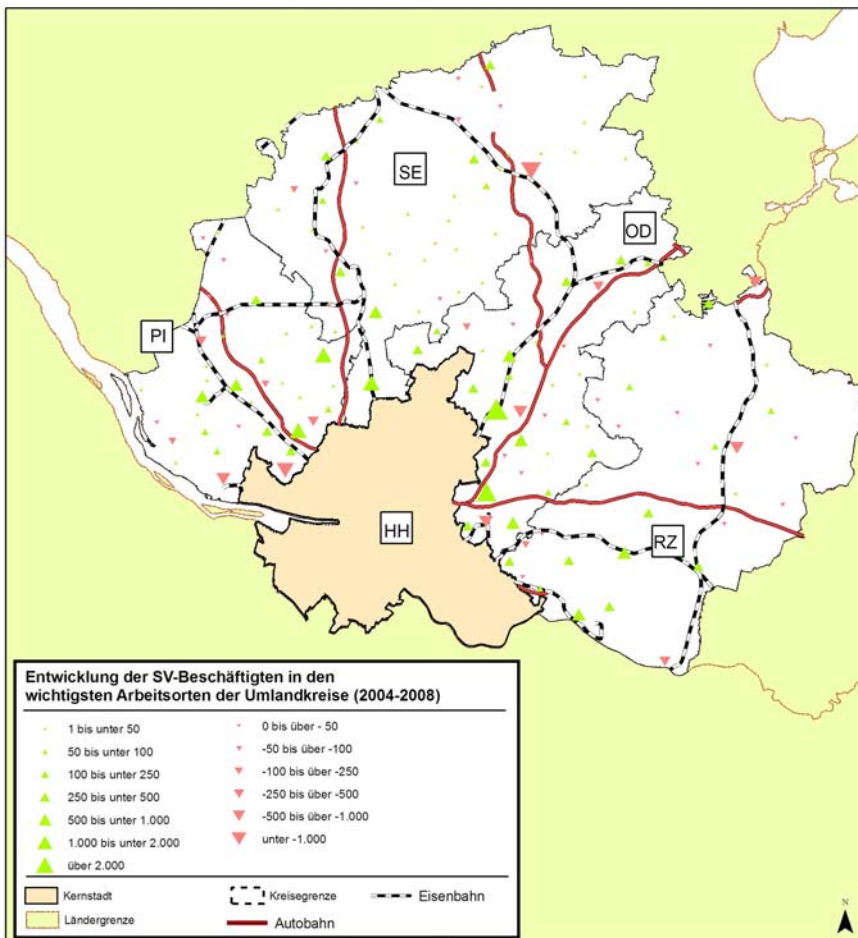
SE

OD

PI

HH

RZ

Entwicklung der SV-Beschäftigten in den wichtigsten Arbeitsorten der Umlandkreise (2004-2008)

| | |
|---|---|
| 1 bis unter 50 | 0 bis über - 50 |
| 50 bis unter 100 | -50 bis über -100 |
| 100 bis unter 250 | -100 bis über -250 |
| 250 bis unter 500 | -250 bis über -500 |
| 500 bis unter 1.000 | -500 bis über -1.000 |
| 1.000 bis unter 2.000 | unter -1.000 |
| über 2.000 | |

Kernstadt
Ländergrenze
Kreisegrenze
Autobahn
Eisenbahn

N